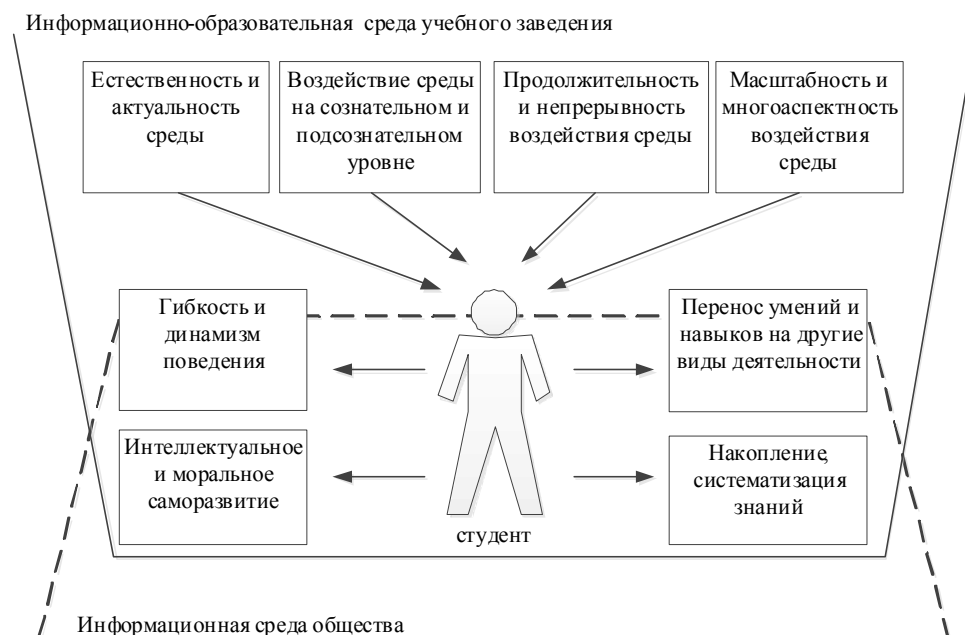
Информационно-образовательная среда учебного заведения

Естественность и актуальность среды

Воздействие среды на сознательном и подсознательном уровне

Продолжительность и непрерывность воздействия среды

Масштабность и многоаспектность воздействия среды

Гибкость и динамизм поведения

Перенос умений и навыков на другие виды деятельности

Интеллектуальное и моральное саморазвитие

Накопление, систематизация знаний

студент

Информационная среда общества